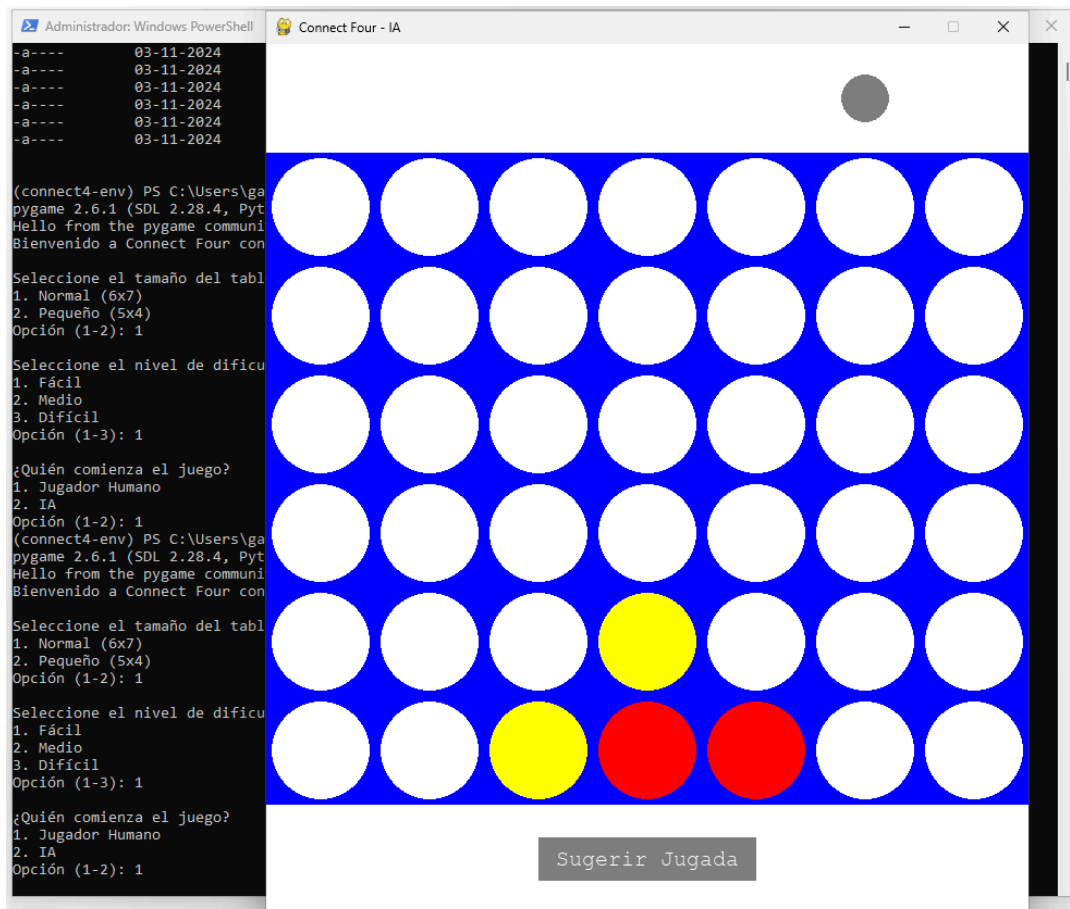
Administrador: Windows PowerShell
-a----        03-11-2024
-a----        03-11-2024
-a----        03-11-2024
-a----        03-11-2024
-a----        03-11-2024
-a----        03-11-2024

(connect4-env) PS C:\Users\ga
pygame 2.6.1 (SDL 2.28.4, Pyt
Hello from the pygame communi
Bienvenido a Connect Four con

Seleccione el tamaño del tabl
1. Normal (6x7)
2. Pequeño (5x4)
Opción (1-2): 1

Seleccione el nivel de dificu
1. Fácil
2. Medio
3. Difícil
Opción (1-3): 1

¿Quién comienza el juego?
1. Jugador Humano
2. IA
Opción (1-2): 1
(connect4-env) PS C:\Users\ga
pygame 2.6.1 (SDL 2.28.4, Pyt
Hello from the pygame communi
Bienvenido a Connect Four con

Seleccione el tamaño del tabl
1. Normal (6x7)
2. Pequeño (5x4)
Opción (1-2): 1

Seleccione el nivel de dificu
1. Fácil
2. Medio
3. Difícil
Opción (1-3): 1

¿Quién comienza el juego?
1. Jugador Humano
2. IA
Opción (1-2): 1

Connect Four - IA

Sugerir Jugada